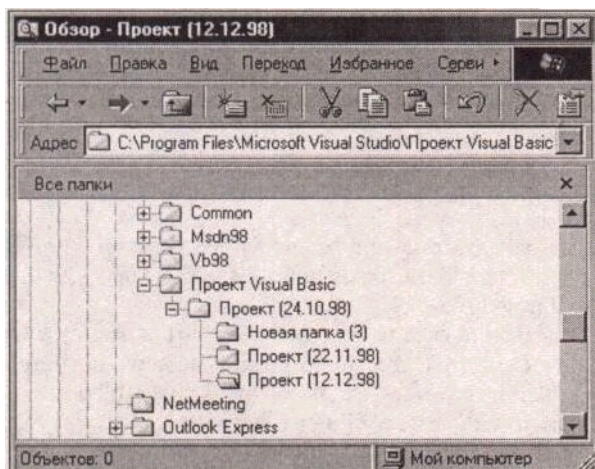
Обзор - Проект (12.12.98)

Файл Правка Вид Переход Избранное Сервис

Адрес C:\Program Files\Microsoft Visual Studio\Проект Visual Basic

Все папки

Common
Msdn98
Vb98
Проект Visual Basic
Проект (24.10.98)
Новая папка (3)
Проект (22.11.98)
Проект (12.12.98)
NetMeeting
Outlook Express

Объектов: 0

Мой компьютер